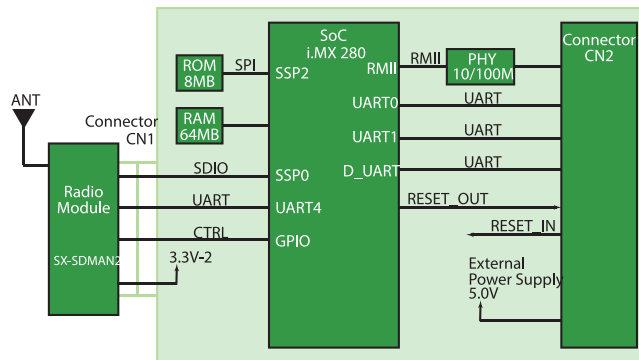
SoC
i.MX 280

ROM
8MB

SPI

SSP2

RMII

RMII

PHY
10/100M

Connector
CN2

RAM
64MB

UART0

UART

UART1

UART

ANT

Connector
CN1

D_UART

UART

Radio
Module

SDIO

SSP0

RESET_OUT

UART

UART4

RESET_IN

CTRL

GPIO

SX-SDMAN2

3.3V-2

External
Power Supply
5.0V